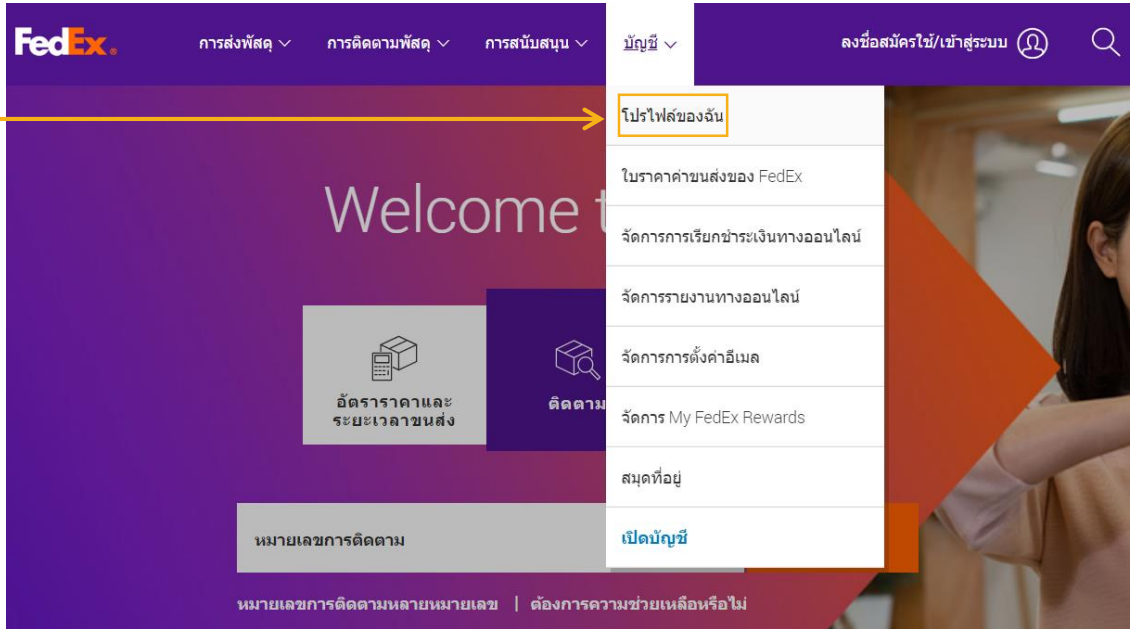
FedEx.

การส่งพัสดุ ∨ การติดตามพัสดุ ∨ การสนับสนุน ∨ บัญชี ∨ ลงชื่อสมัครใช้/เข้าสู่ระบบ

โปรไฟล์ของฉัน

ใบราคาค่าขนส่งของ FedEx

จัดการการเรียกชำระเงินทางออนไลน์

จัดการรายงานทางออนไลน์

จัดการการตั้งค่าอีเมล

จัดการ My FedEx Rewards

สมุดที่อยู่

เปิดบัญชี

Welcome t

อัตราราคาและระยะเวลาขนส่ง

ติดตาม

หมายเลขการติดตาม

หมายเลขการติดตามหลายหมายเลข | ต้องการความช่วยเหลือหรือไม่